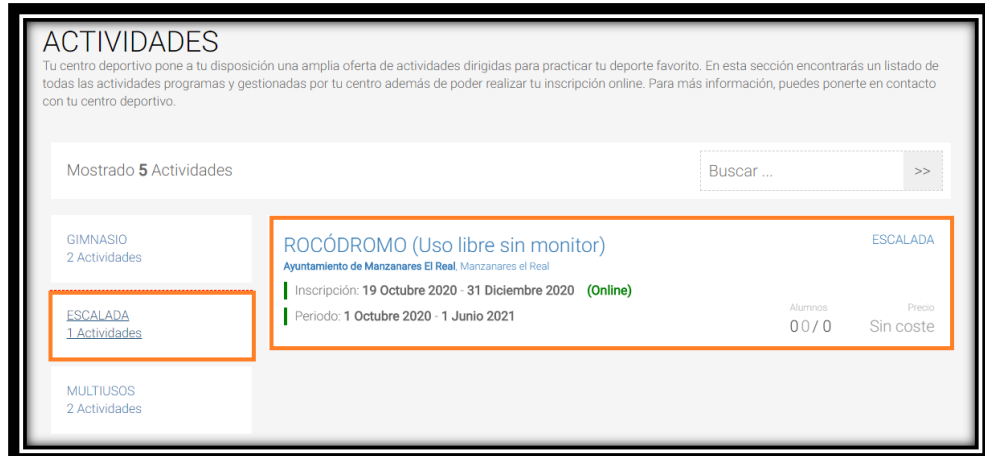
ACTIVIDADES
Tu centro deportivo pone a tu disposición una amplia oferta de actividades dirigidas para practicar tu deporte favorito. En esta sección encontrarás un listado de todas las actividades programas y gestionadas por tu centro además de poder realizar tu inscripción online. Para más información, puedes ponerte en contacto con tu centro deportivo.

Mostrado 5 Actividades

Buscar ...

>>

GIMNASIO
2 Actividades

ESCALADA
1 Actividades

MULTIUSOS
2 Actividades

ROCÓDROMO (Uso libre sin monitor)
Ayuntamiento de Manzanares El Real, Manzanares el Real

ESCALADA

Inscripción: 19 Octubre 2020 - 31 Diciembre 2020 (Online)

Periodo: 1 Octubre 2020 - 1 Junio 2021

Alumnos
0 0 / 0

Precio
Sin coste